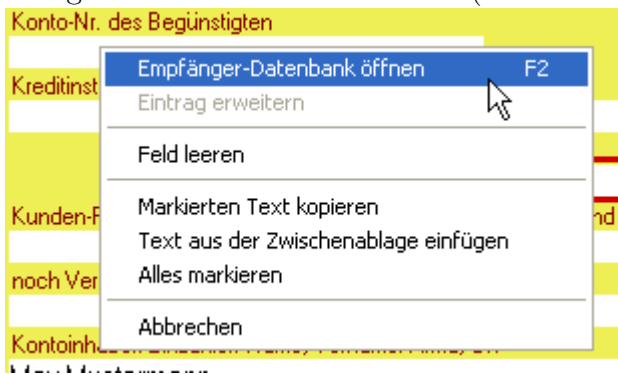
Konto-Nr. des Begünstigten

Kreditinst

Kunden-R

noch Ver

Kontoinh

Empfänger-Datenbank öffnen F2
Eintrag erweitern

Feld leeren

Markierten Text kopieren
Text aus der Zwischenablage einfügen
Alles markieren

Abbrechen

nd